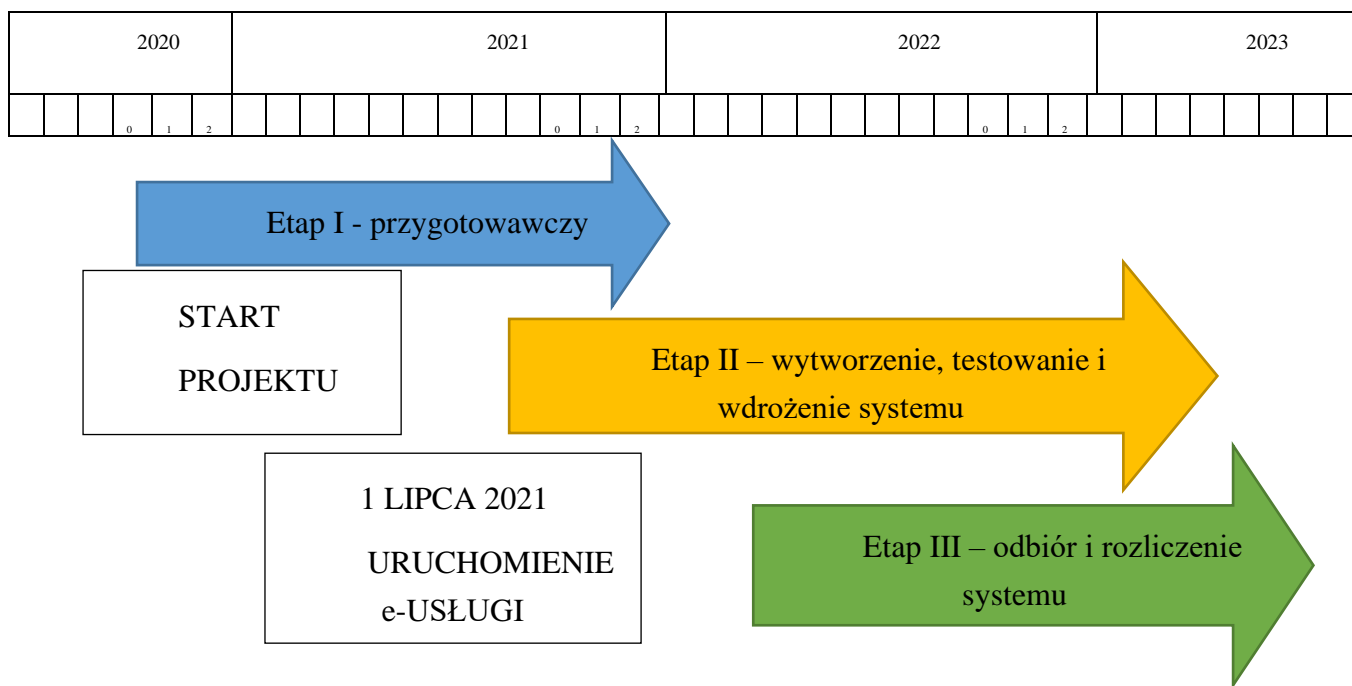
| 2020 | 2021 | 2022 | 2023 |
|---|---|---|---|

0 1 2 0 1 2 0 1 2

Etap I - przygotowawczy

START PROJEKTU

Etap II – wytworzenie, testowanie i wdrożenie systemu

1 LIPCA 2021 URUCHOMIENIE e-USŁUGI

Etap III – odbiór i rozliczenie systemu